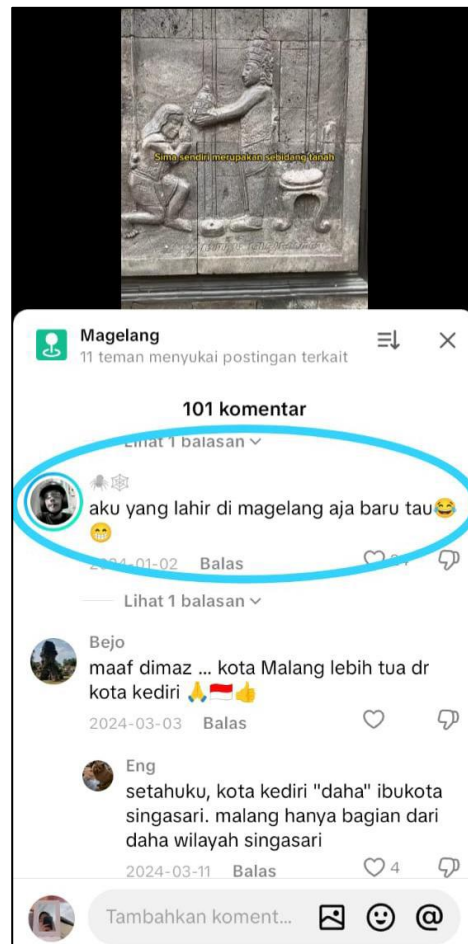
Sima sendiri merupakan sebidang tanah

Magelang
11 teman menyukai postingan terkait

101 komentar

Lihat 1 balasan

aku yang lahir di magelang aja baru tau😂😁
2024-01-02 Balas

Lihat 1 balasan

Bejo
maaf dimaz ... kota Malang lebih tua dr kota kediri 🙏🇮🇩👍
2024-03-03 Balas

Eng
setahuku, kota kediri "daha" ibukota singasari. malang hanya bagian dari daha wilayah singasari
2024-03-11 Balas 4

Tambahkan koment...